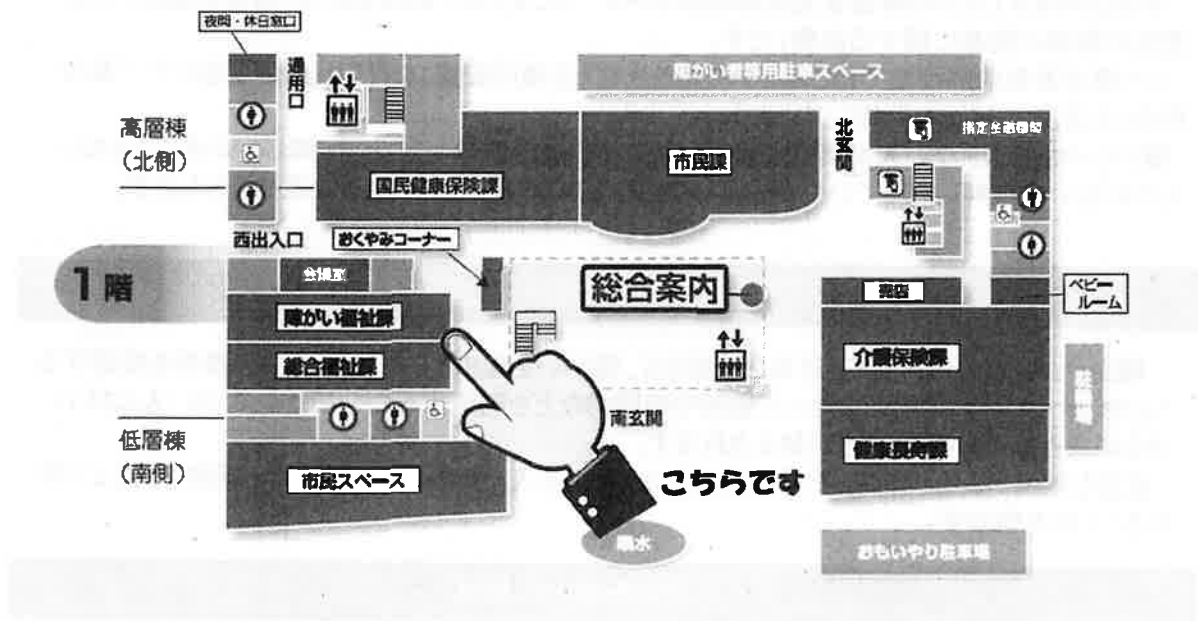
夜間・休日窓口

通用口

障がい者等用駐車スペース

高層棟
（北側）

国民健康保険課

市民課

北玄関

指定金融機関

西出入口

おくやみコーナー

1階

会議室

総合案内

売店

ベビールーム

障がい福祉課

総合福祉課

介護保険課

低層棟
（南側）

南玄関

健康長寿課

市民スペース

こちらです

噴水

おもいやり駐車場